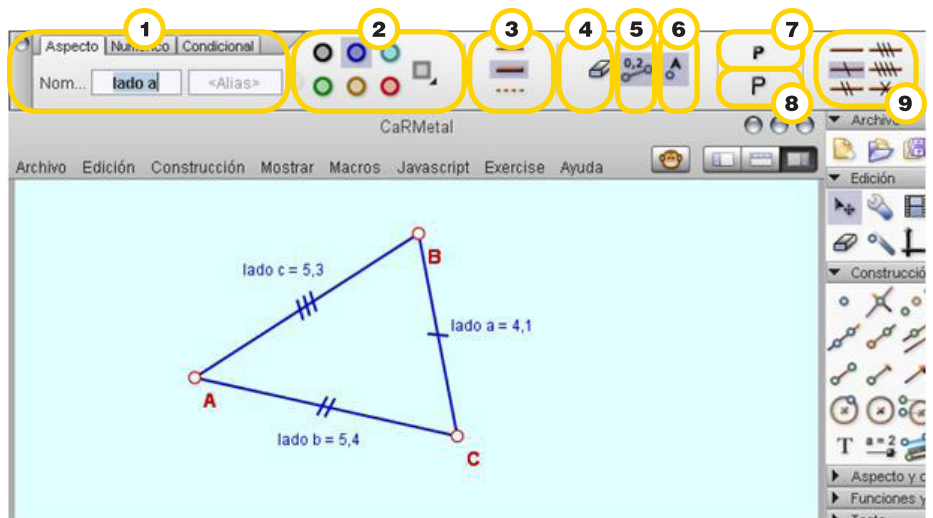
1 2 3 4 5 6 7 8 9

Aspecto Numérico Condicional

Nom... lado a <Alias>

0,2

P

P

CaRMetal

Archivo Edición Construcción Mostrar Macros Javascript Exercise Ayuda

Archivo

Edición

Construcción

Aspecto y c

Funciones y

lado c = 5,3

B

lado a = 4,1

A

lado b = 5,4

C

T

a = 2